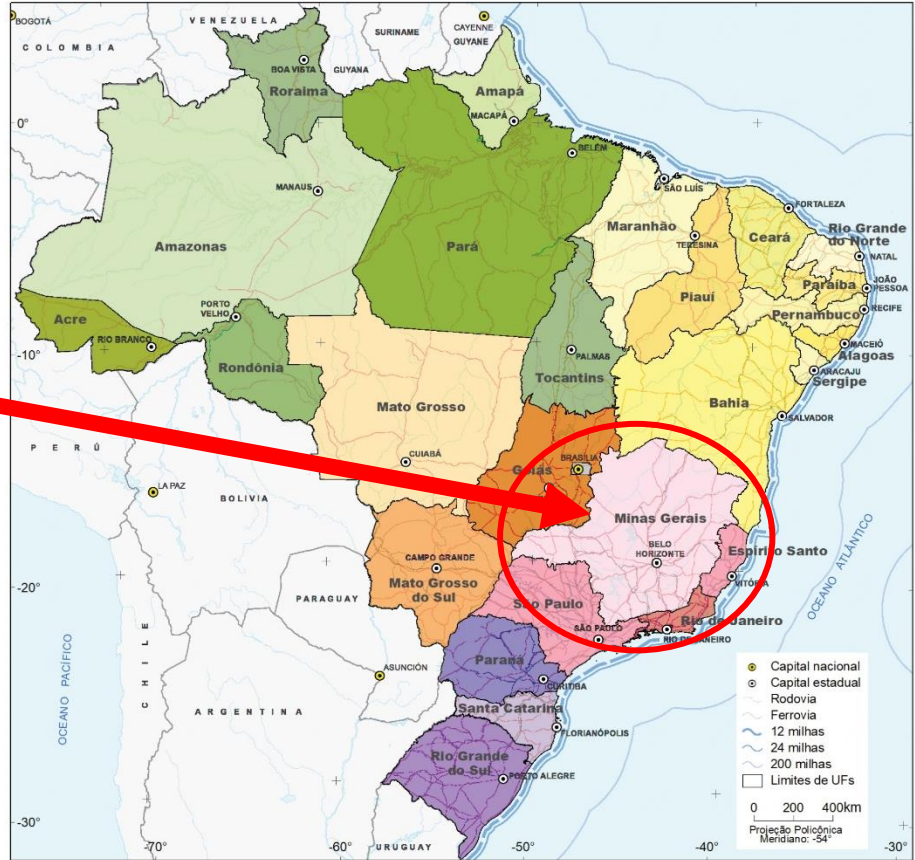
BOGOTÁ
VENEZUELA
COLOMBIA
SURINAME
CAYENNE
GUYANE
BOA VISTA
GUYANA
Roraima
Amapá
MACAPÁ
0°
BELÉM
MANAUS
SÃO LUÍS
FORTALEZA
Amazonas
Pará
Maranhão
TERESINA
Ceará
Rio Grande do Norte
NATAL
Piauí
Paraíba
JOÃO PESSOA
PORTO VELHO
Pernambuco
RECIFE
Acre
RIO BRANCO
Rondônia
PALMAS
-10°
MACEIÓ
Alagoas
ARACAJU
Sergipe
Tocantins
Mato Grosso
Bahia
SALVADOR
PERÚ
CUIABÁ
BRASÍLIA
Goiás
LA PAZ
BOLIVIA
Minas Gerais
BELO HORIZONTE
Espírito Santo
OCEANO ATLÂNTICO
CAMPO GRANDE
Mato Grosso do Sul
-20°
VITÓRIA
PARAGUAY
São Paulo
Rio de Janeiro
SÃO PAULO
RIO DE JANEIRO
OCEANO PACÍFICO
CHILE
ASUNCIÓN
Paraná
CURITIBA
ARGENTINA
Santa Catarina
FLORIANÓPOLIS
Rio Grande do Sul
PORTO ALEGRE
-30°
URUGUAY
-70°
-60°
-50°
-40°
-30°

Capital nacional
Capital estadual
Rodovia
Ferrovia
12 milhas
24 milhas
200 milhas
Limites de UFs
0 200 400km
Projeção Policônica
Meridiano: -54°